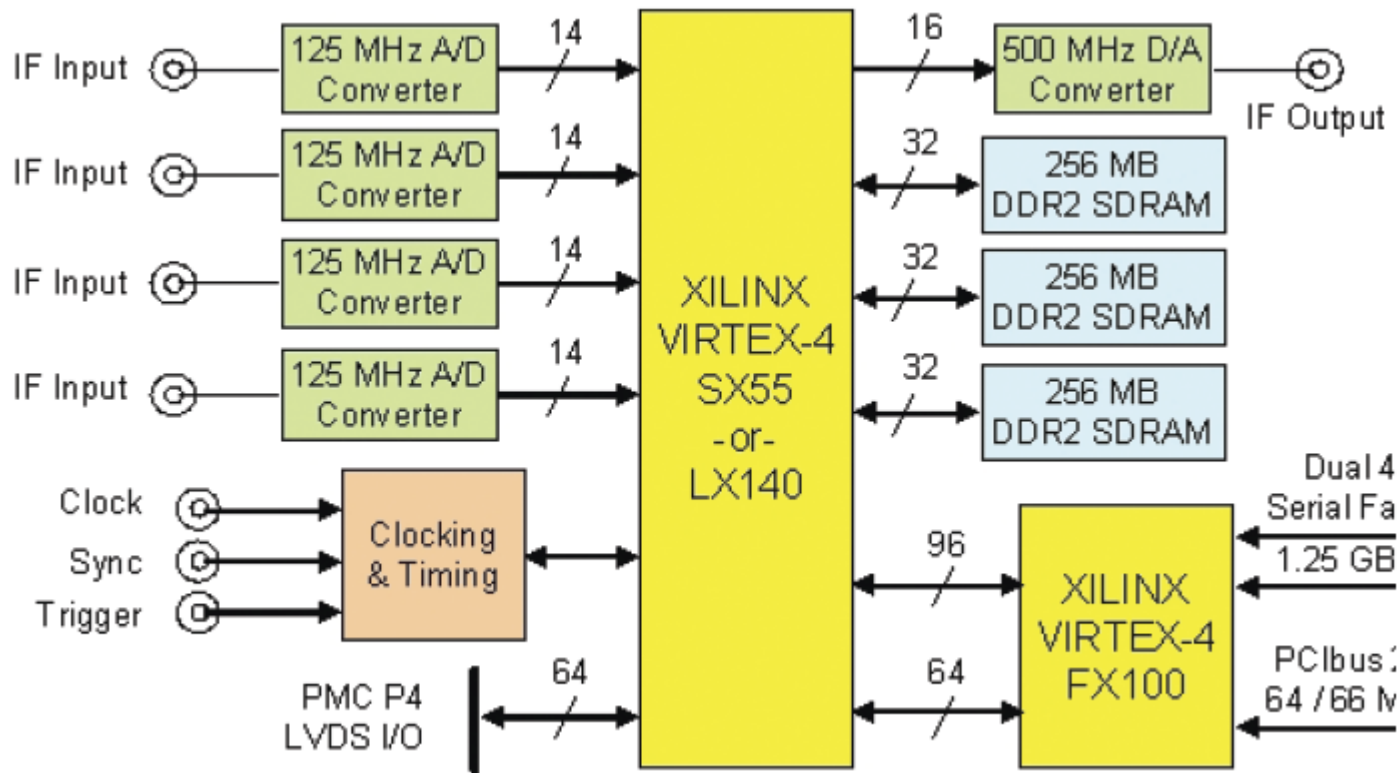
IF Input
125 MHz A/D Converter
14

IF Input
125 MHz A/D Converter
14

IF Input
125 MHz A/D Converter
14

IF Input
125 MHz A/D Converter
14

Clock
Sync
Trigger
Clocking & Timing

PMC P4 LVDS I/O
64

XILINX VIRTEX-4 SX55 -or- LX140

16
500 MHz D/A Converter
IF Output

32
256 MB DDR2 SDRAM

32
256 MB DDR2 SDRAM

32
256 MB DDR2 SDRAM

96
64
XILINX VIRTEX-4 FX100

Dual 4 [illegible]
Serial Fa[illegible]
1.25 GB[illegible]

PCIbus 2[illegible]
64 / 66 M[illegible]